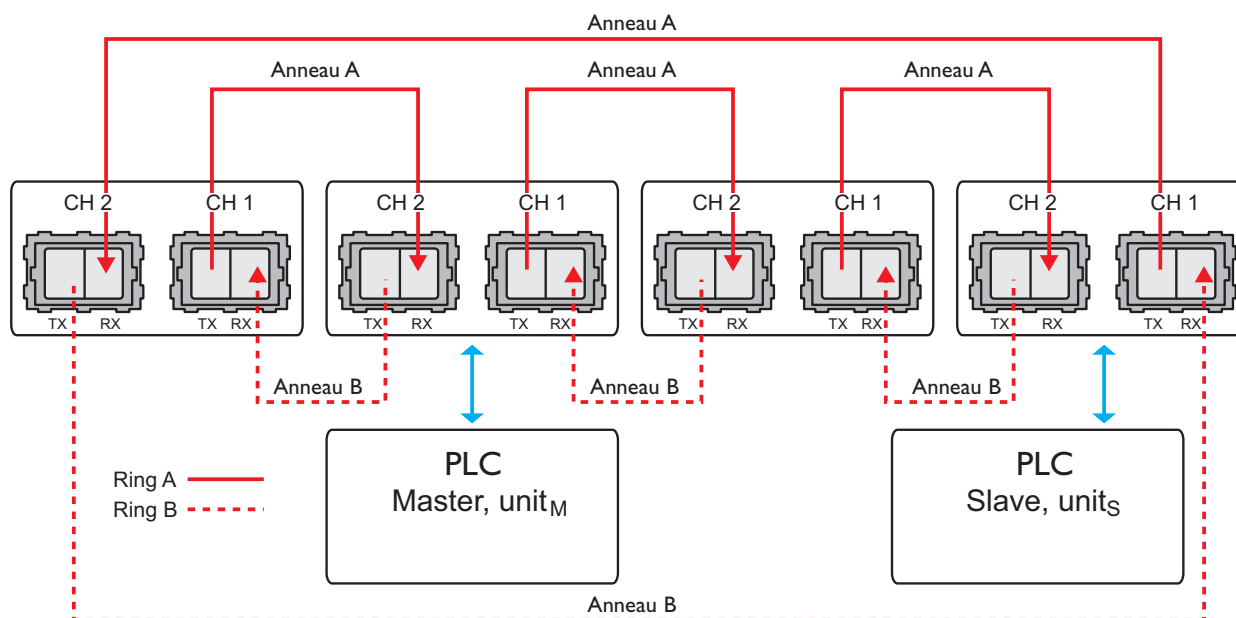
Anneau A

Anneau A

Anneau A

Anneau A

CH 2

CH 1

TX RX

TX RX

CH 2

CH 1

TX RX

TX RX

CH 2

CH 1

TX RX

TX RX

CH 2

CH 1

TX RX

TX RX

Anneau B

Anneau B

Anneau B

Ring A

Ring B

PLC
Master, unit$_M$

PLC
Slave, unit$_S$

Anneau B